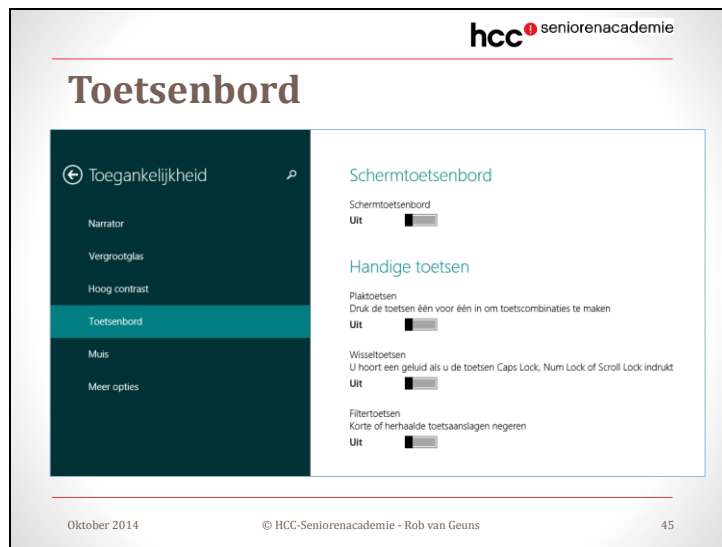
hcc seniorenacademie

Toetsenbord

Toegankelijkheid

Narrator

Vergrootglas

Hoog contrast

Toetsenbord

Muis

Meer opties

Schermtoetsenbord

Schermtoetsenbord
Uit

Handige toetsen

Plaktoetsen
Druk de toetsen één voor één in om toetscombinaties te maken
Uit

Wisseltoetsen
U hoort een geluid als u de toetsen Caps Lock, Num Lock of Scroll Lock indrukt
Uit

Filtertoetsen
Korte of herhaalde toetsaanslagen negeren
Uit

Oktober 2014 © HCC-Seniorenacademie - Rob van Geuns 45